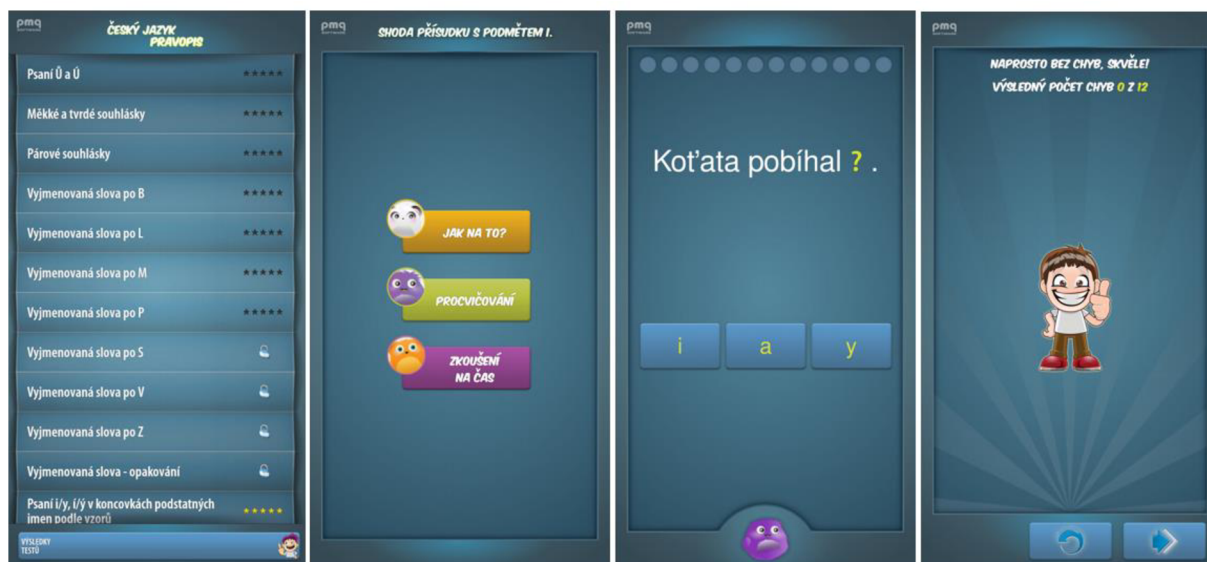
pmq

ČESKÝ JAZYK PRAVOPIS

Psaní Ů a Ú ★★★★★

Měkké a tvrdé souhlásky ★★★★★

Párové souhlásky ★★★★★

Vyjmenovaná slova po B ★★★★★

Vyjmenovaná slova po L ★★★★★

Vyjmenovaná slova po M ★★★★★

Vyjmenovaná slova po P ★★★★★

Vyjmenovaná slova po S

Vyjmenovaná slova po V

Vyjmenovaná slova po Z

Vyjmenovaná slova - opakování

Psaní i/y, í/ý v koncovkách podstatných imen podle vzorů ★★★★★

VÝSLEDKY TESTŮ

pmq

SHODA PŘÍSUDKU S PODMĚTEM I.

JAK NA TO?

PROCVIČOVÁNÍ

ZKOUŠENÍ NA ČAS

pmq

Koťata pobíhal ? .

i

a

y

pmq

NAPROSTO BEZ CHYB, SKVĚLE!

VÝSLEDNÝ POČET CHYB 0 Z 12